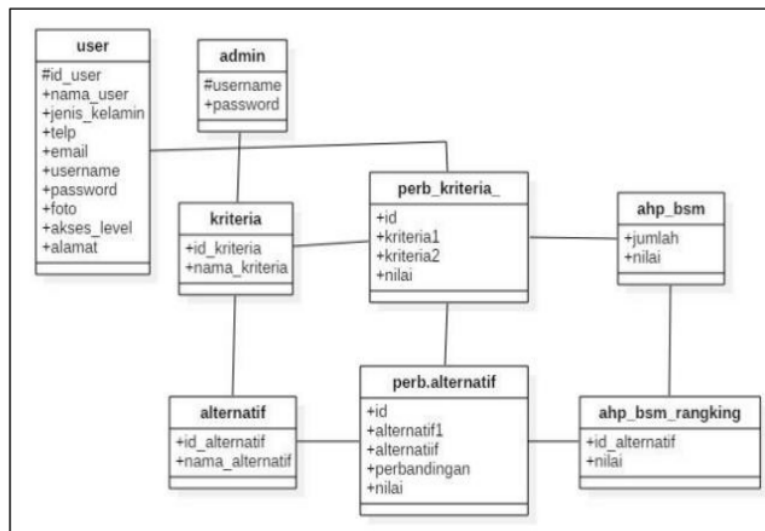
user
#id_user
+nama_user
+jenis_kelamin
+telp
+email
+username
+password
+foto
+akses_level
+alamat

admin
#username
+password

kriteria
+id_kriteria
+nama_kriteria

perb_kriteria_
+id
+kriteria1
+kriteria2
+nilai

ahp_bsm
+jumlah
+nilai

alternatif
+id_alternatif
+nama_alternatif

perb.alternatif
+id
+alternatif1
+alternatiif
+perbandingan
+nilai

ahp_bsm_rangking
+id_alternatif
+nilai